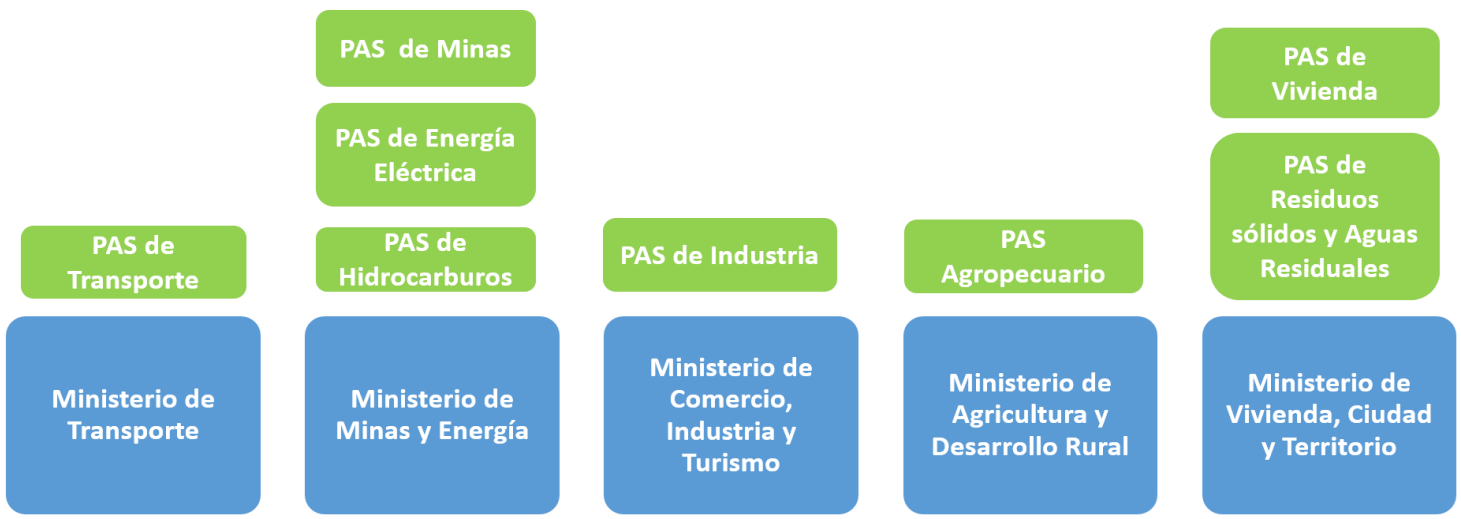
PAS de Transporte

Ministerio de Transporte

PAS de Minas

PAS de Energía Eléctrica

PAS de Hidrocarburos

Ministerio de Minas y Energía

PAS de Industria

Ministerio de Comercio, Industria y Turismo

PAS Agropecuario

Ministerio de Agricultura y Desarrollo Rural

PAS de Vivienda

PAS de Residuos sólidos y Aguas Residuales

Ministerio de Vivienda, Ciudad y Territorio